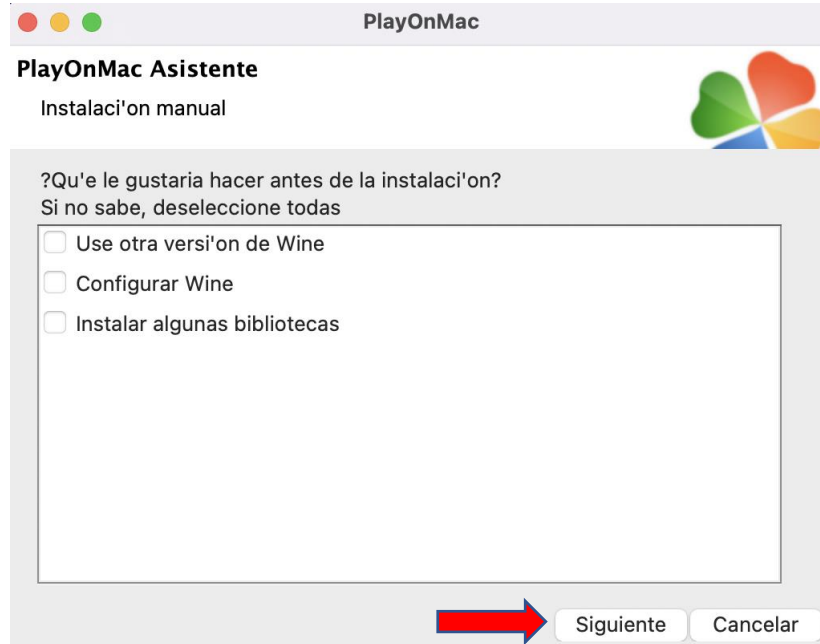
PlayOnMac

PlayOnMac Asistente

Instalaci'on manual

?Qu'e le gustaria hacer antes de la instalaci'on?
Si no sabe, deseleccione todas

Use otra versi'on de Wine

Configurar Wine

Instalar algunas bibliotecas

Siguiente

Cancelar